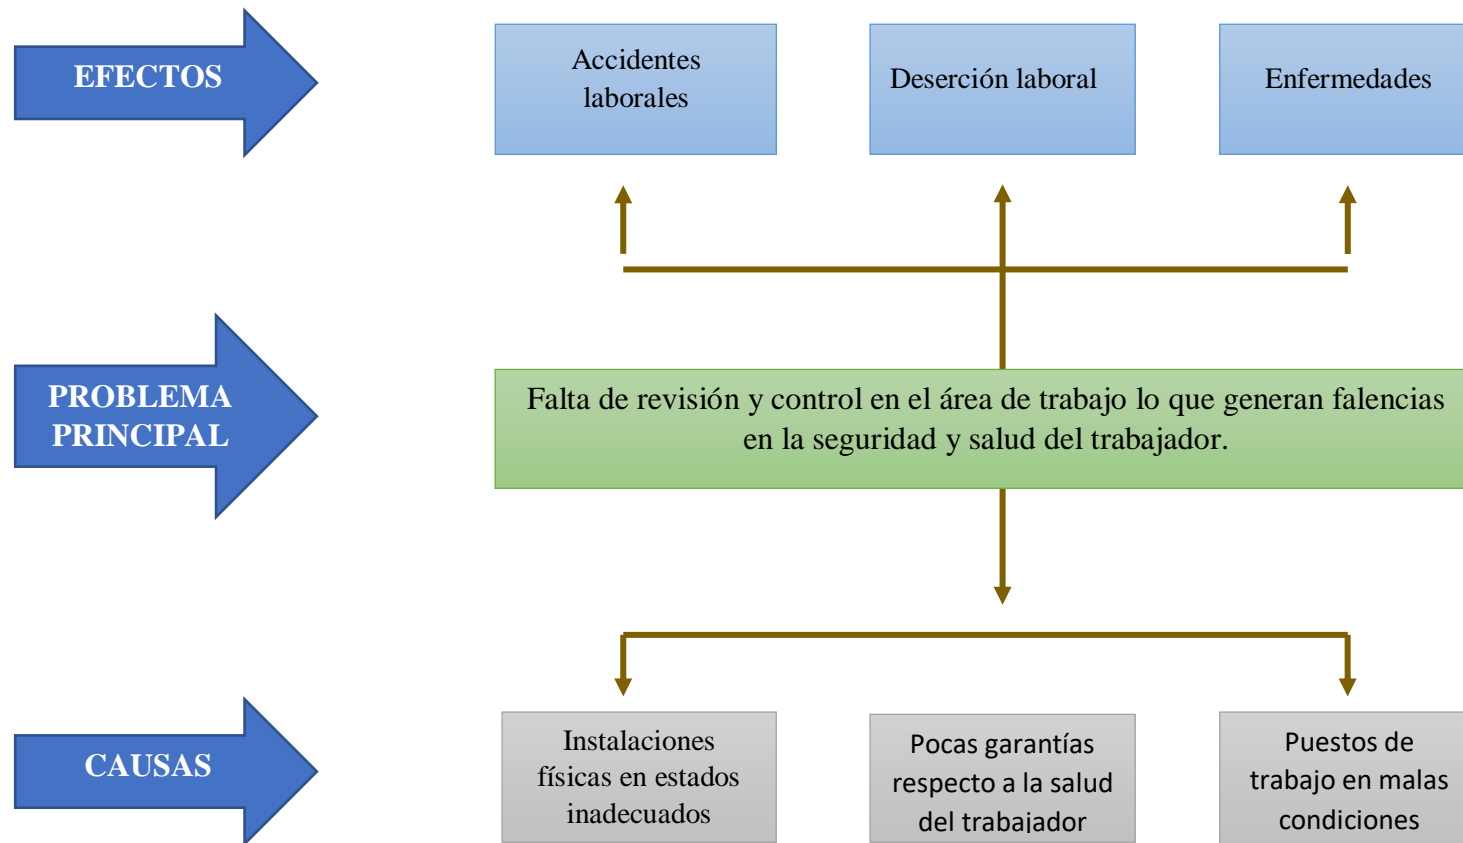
EFECTOS

Accidentes laborales

Deserción laboral

Enfermedades

PROBLEMA PRINCIPAL

Falta de revisión y control en el área de trabajo lo que generan falencias en la seguridad y salud del trabajador.

CAUSAS

Instalaciones físicas en estados inadecuados

Pocas garantías respecto a la salud del trabajador

Puestos de trabajo en malas condiciones